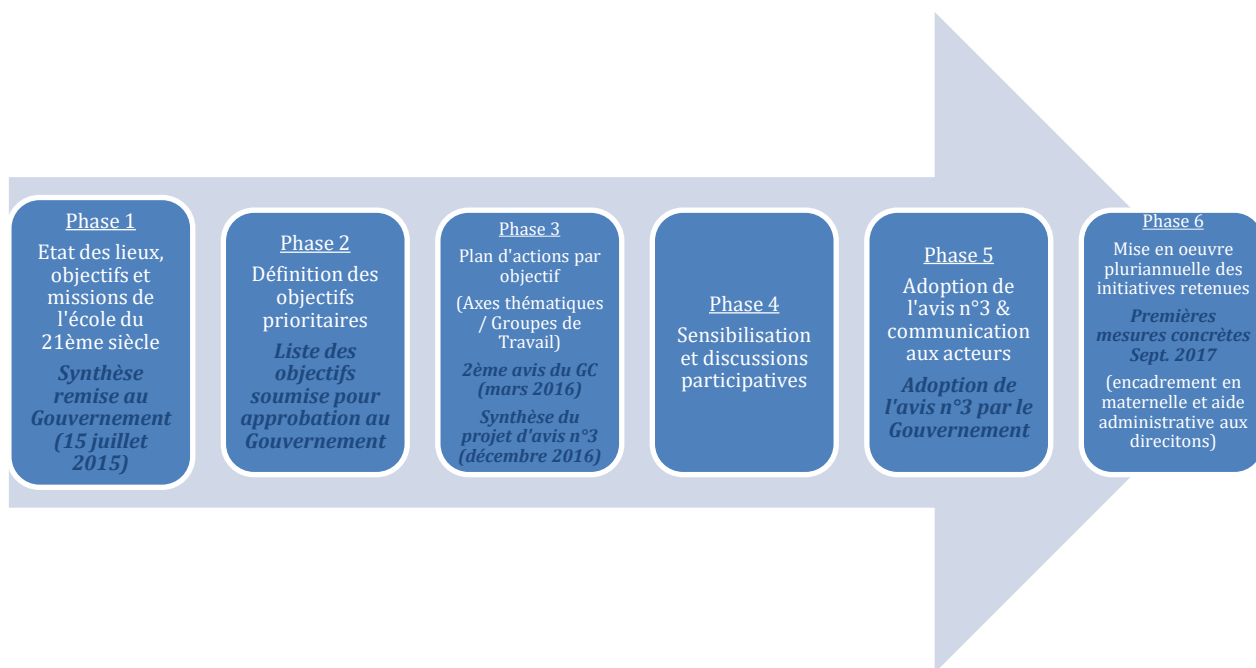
Phase 1
Etat des lieux, objectifs et missions de l'école du 21ème siècle
Synthèse remise au Gouvernement (15 juillet 2015)

Phase 2
Définition des objectifs prioritaires
Liste des objectifs soumise pour approbation au Gouvernement

Phase 3
Plan d'actions par objectif
(Axes thématiques / Groupes de Travail)
2ème avis du GC (mars 2016)
Synthèse du projet d'avis n°3 (décembre 2016)

Phase 4
Sensibilisation et discussions participatives

Phase 5
Adoption de l'avis n°3 & communication aux acteurs
Adoption de l'avis n°3 par le Gouvernement

Phase 6
Mise en oeuvre pluriannuelle des initiatives retenues
Premières mesures concrètes Sept. 2017
(encadrement en maternelle et aide administrative aux direcitons)